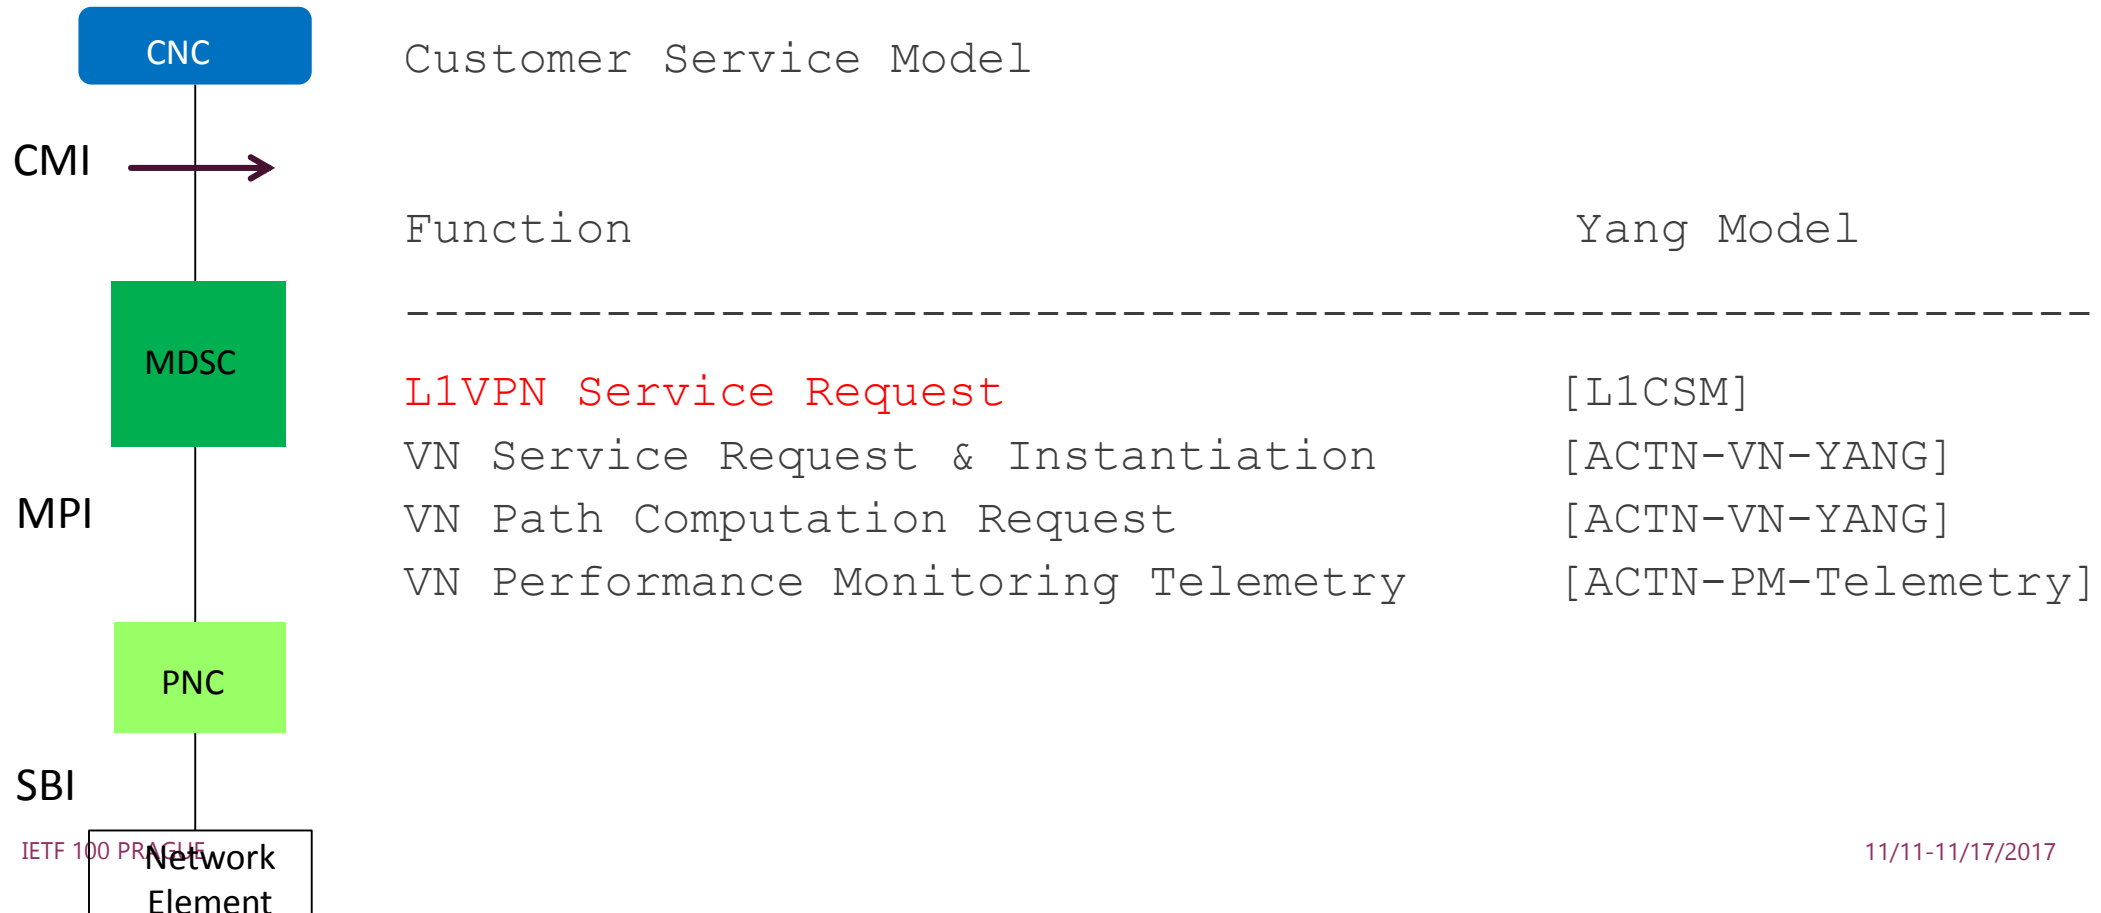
CNC

CMI

MDSC

MPI

PNC

SBI

Network Element

Customer Service Model

| Function | Yang Model |
|---|---|
| L1VPN Service Request | [L1CSM] |
| VN Service Request & Instantiation | [ACTN-VN-YANG] |
| VN Path Computation Request | [ACTN-VN-YANG] |
| VN Performance Monitoring Telemetry | [ACTN-PM-Telemetry] |

IETF 100 PRAGUE

11/11-11/17/2017